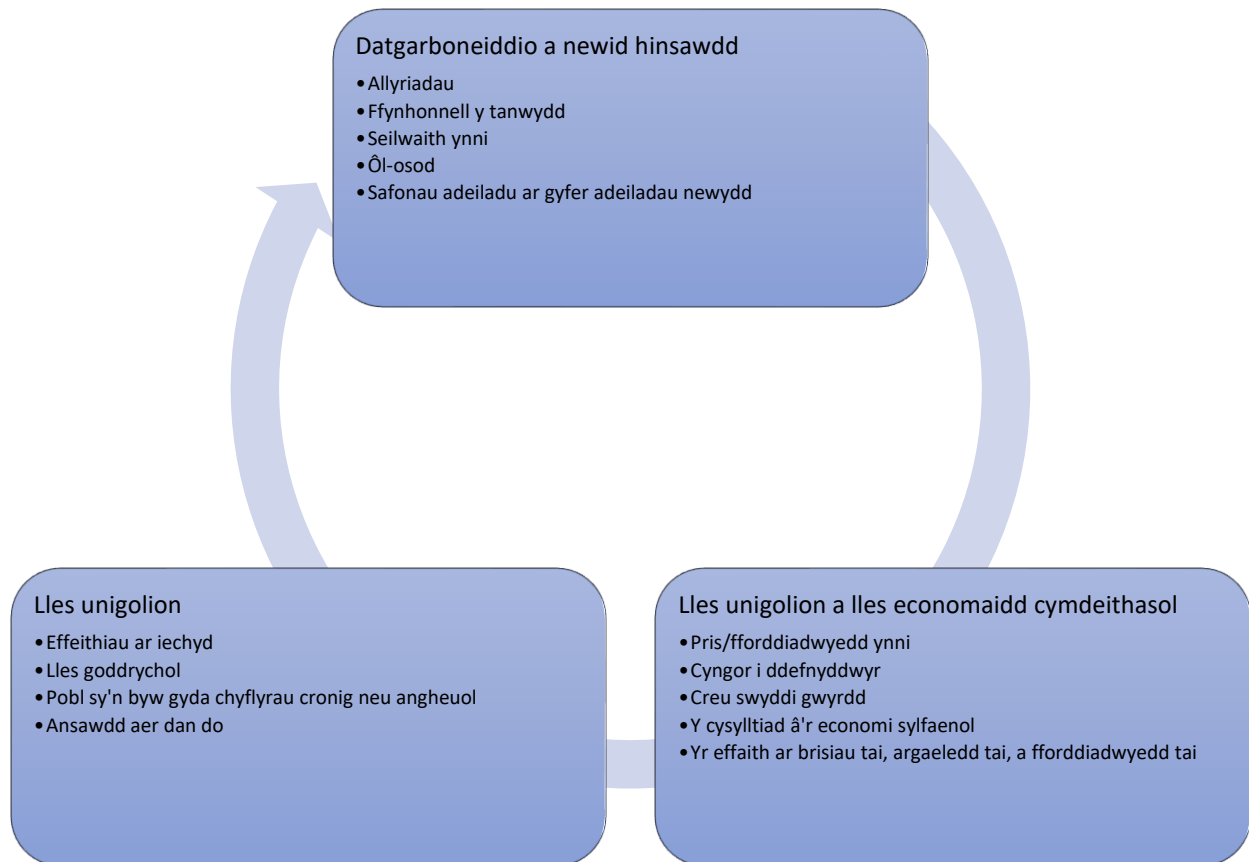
Datgarboneiddio a newid hinsawdd

- Allyriadau
- Ffynhonnell y tanwydd
- Seilwaith ynni
- Ôl-osod
- Safonau adeiladu ar gyfer adeiladau newydd

Lles unigolion

- Effeithiau ar iechyd
- Lles goddrychol
- Pobl sy'n byw gyda chyflyrau cronig neu angheuol
- Ansawdd aer dan do

Lles unigolion a lles economaidd cymdeithasol

- Pris/fforddiadwyedd ynni
- Cyngor i ddefnyddwyr
- Creu swyddi gwyrdd
- Y cysylltiad â'r economi sylfaenol
- Yr effaith ar brisiau tai, argaeledd tai, a fforddiadwyedd tai